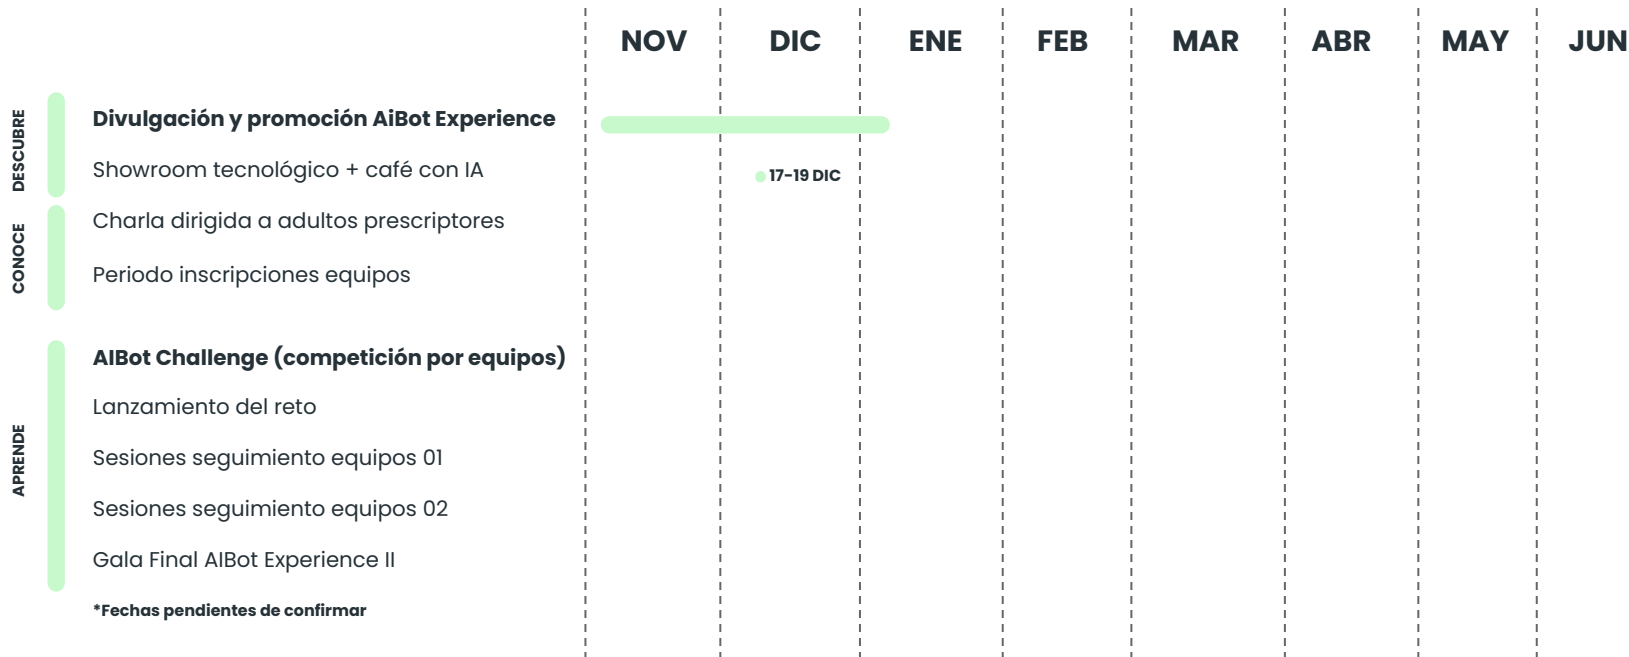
| | NOV | DIC | ENE | FEB | MAR | ABR | MAY | JUN |
|---|---|---|---|---|---|---|---|---|
| DESCUBRE | | | | | | | | |
| **Divulgación y promoción AiBot Experience** | | | | | | | | |
| Showroom tecnológico + café con IA | | 17-19 DIC | | | | | | |
| CONOCE | | | | | | | | |
| Charla dirigida a adultos prescriptores | | | | | | | | |
| Periodo inscripciones equipos | | | | | | | | |
| APRENDE | | | | | | | | |
| **AIBot Challenge (competición por equipos)** | | | | | | | | |
| Lanzamiento del reto | | | | | | | | |
| Sesiones seguimiento equipos 01 | | | | | | | | |
| Sesiones seguimiento equipos 02 | | | | | | | | |
| Gala Final AIBot Experience II | | | | | | | | |

*Fechas pendientes de confirmar